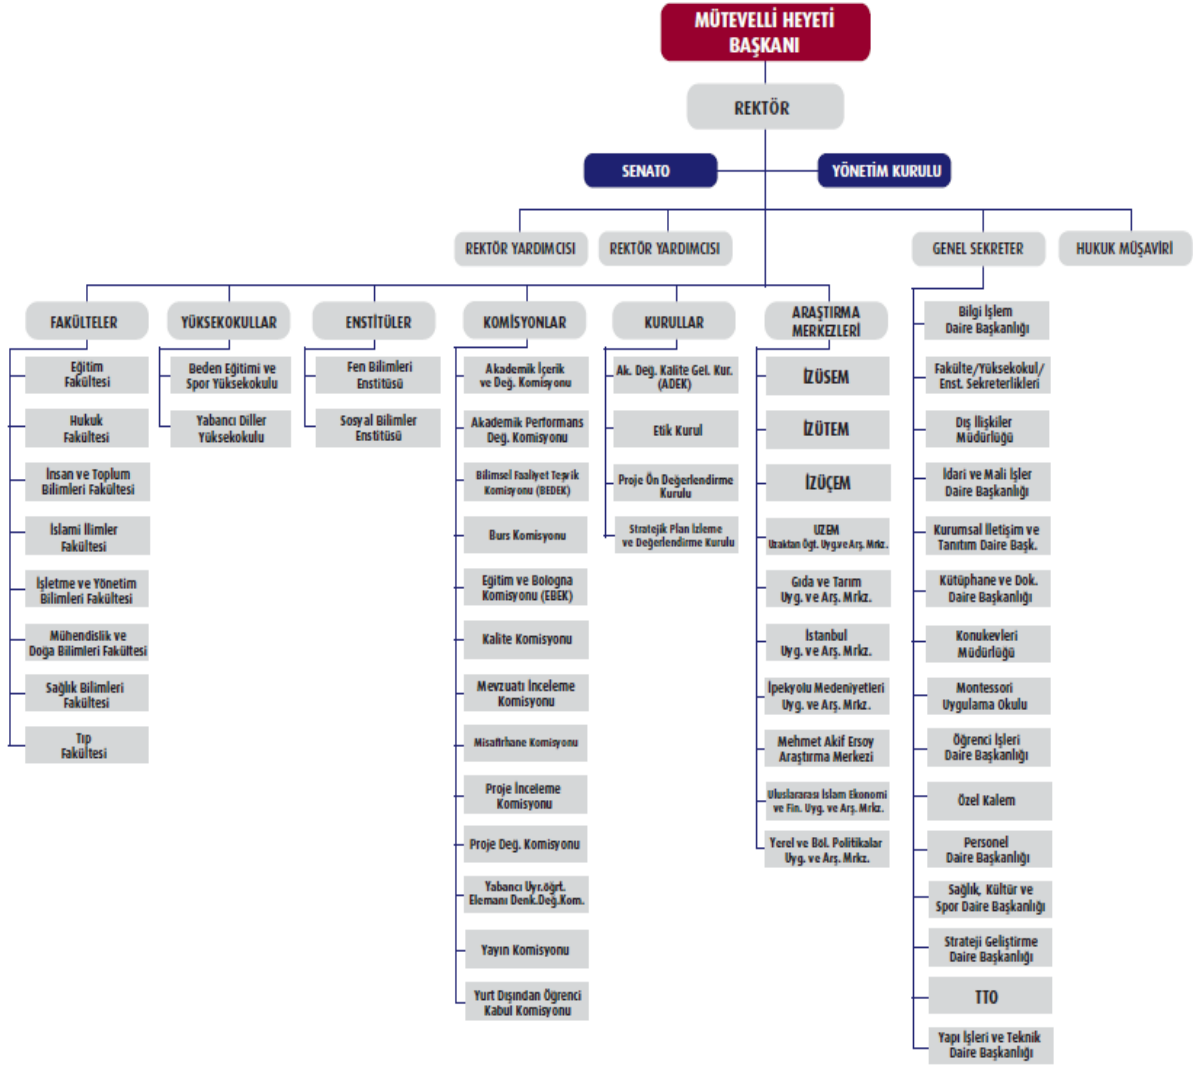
MÜTEVELLİ HEYETİ BAŞKANI

REKTÖR

SENATO

YÖNETİM KURULU

REKTÖR YARDIMCISI

REKTÖR YARDIMCISI

GENEL SEKRETER

HUKUK MÜŞAVİRİ

FAKÜLTELER

Eğitim Fakültesi

Hukuk Fakültesi

İnsan ve Toplum Bilimleri Fakültesi

İslami İlimler Fakültesi

İşletme ve Yönetim Bilimleri Fakültesi

Mühendislik ve Doğa Bilimleri Fakültesi

Sağlık Bilimleri Fakültesi

Tıp Fakültesi

YÜKSEKOKULLAR

Beden Eğitimi ve Spor Yüksekokulu

Yabancı Diller Yüksekokulu

ENSTİTÜLER

Fen Bilimleri Enstitüsü

Sosyal Bilimler Enstitüsü

KOMİSYONLAR

Akademik İçerik ve Değ. Komisyonu

Akademik Performans Değ. Komisyonu

Bilimsel Faaliyet Teşvik Komisyonu (BEDEK)

Burs Komisyonu

Eğitim ve Bologna Komisyonu (EBEK)

Kalite Komisyonu

Mevzuatı İnceleme Komisyonu

Misafirhane Komisyonu

Proje İnceleme Komisyonu

Proje Değ. Komisyonu

Yabancı Uyr.öğrt. Elemanı Denk.Değ.Kom.

Yayın Komisyonu

Yurt Dışından Öğrenci Kabul Komisyonu

KURULLAR

Ak. Değ. Kalite Gel. Kur. (ADEK)

Etik Kurul

Proje Ön Değerlendirme Kurulu

Stratejik Plan İzleme ve Değerlendirme Kurulu

ARAŞTIRMA MERKEZLERİ

İZÜSEM

İZÜTEM

İZÜÇEM

UZEM Uzaktan Öğt. Uyg.ve Arş. Mrkz.

Gıda ve Tarım Uyg. ve Arş. Mrkz.

İstanbul Uyg. ve Arş. Mrkz.

İpekyolu Medeniyetleri Uyg. ve Arş. Mrkz.

Mehmet Akif Ersoy Araştırma Merkezi

Uluslararası İslam Ekonomi ve Fin. Uyg. ve Arş. Mrkz.

Yerel ve Böl. Politikalar Uyg. ve Arş. Mrkz.

Bilgi İşlem Daire Başkanlığı

Fakülte/Yüksekokul/ Enst. Sekreterlikleri

Dış İlişkiler Müdürlüğü

İdari ve Mali İşler Daire Başkanlığı

Kurumsal İletişim ve Tanıtım Daire Başk.

Kütüphane ve Dok. Daire Başkanlığı

Konukevleri Müdürlüğü

Montessori Uygulama Okulu

Öğrenci İşleri Daire Başkanlığı

Özel Kalem

Personel Daire Başkanlığı

Sağlık, Kültür ve Spor Daire Başkanlığı

Strateji Geliştirme Daire Başkanlığı

TTO

Yapı İşleri ve Teknik Daire Başkanlığı